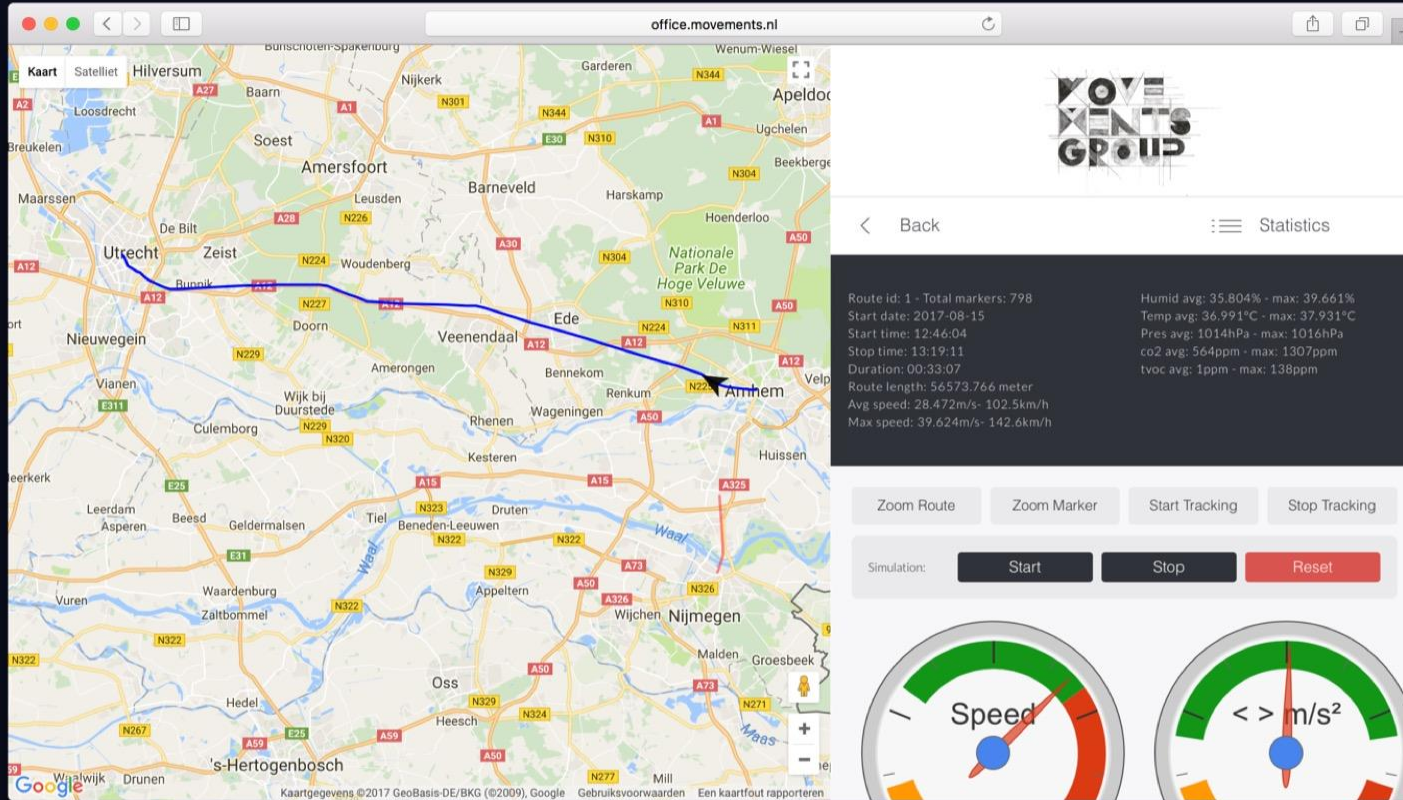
office.movements.nl

Kaart Satelliet

Bunschoten-Spakenburg Hilversum Nijkerk Garderen Wenum-Wiesel Apeldoo A27 Baarn A1 N301 N344 Loosdrecht N344 A1 Ugchelen Soest E30 N310 Breukelen Amersfoort Beekberge N304 Barneveld Harskamp Maarssen Leusden Hoenderloo De Bilt A28 N226 Utrecht Zeist A30 A50 Nationale Park De Hoge Veluwe N224 Woudenberg N304 A12 Bunnik A12 A12 N227 N310 A12 Doorn Ede A50 ort Veenendaal N224 N311 A12 A12 Nieuwegein N229 A12 Amerongen Bennekom Velp Vianen Renkum N225 Arnhem Wijk bij Duurstede Wageningen E311 Rhenen A50 Culemborg N229 N320 Huissen Kesteren eerkurk A15 A15 A325 E25 Druten Leerdam Beesd Tiel N323 Beneden-Leeuwen Waal Asperen Geldermalsen N322 N322 E31 N322 A73 Waal N329 A50 N326 Waardenburg Appeltern A326 Vuren Zaltbommel N322 Wijchen Nijmegen N322 N322 Malden Groesbeek A50 Oss A73 Hedel N329 N271 Heesch N324 N267 E25 A59 A59 A50 Maas Waalwijk Drunen 's-Hertogenbosch N277 Mill

Kaartgegevens ©2017 GeoBasis-DE/BKG (©2009), Google Gebruiksvoorwaarden Een kaartfout rapporteren

MOVE MENTS GROUP

Back

Statistics

Route id: 1 - Total markers: 798
Start date: 2017-08-15
Start time: 12:46:04
Stop time: 13:19:11
Duration: 00:33:07
Route length: 56573.766 meter
Avg speed: 28.472m/s- 102.5km/h
Max speed: 39.624m/s- 142.6km/h

Humid avg: 35.804% - max: 39.661%
Temp avg: 36.991°C - max: 37.931°C
Pres avg: 1014hPa - max: 1016hPa
co2 avg: 564ppm - max: 1307ppm
tvoc avg: 1ppm - max: 138ppm

Zoom Route Zoom Marker Start Tracking Stop Tracking

Simulation: Start Stop Reset

Speed

< > m/s²